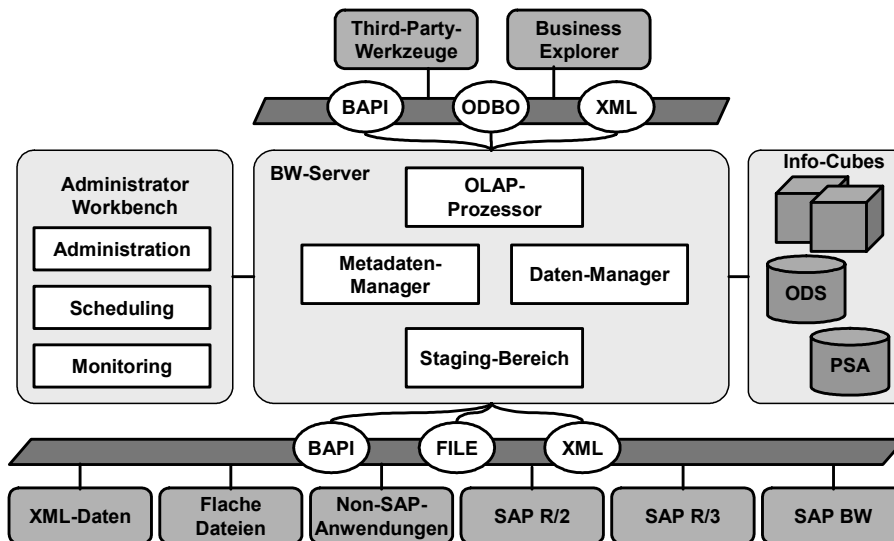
Third-Party-Werkzeuge

Business Explorer

BAPI

ODBO

XML

Administrator Workbench

Administration

Scheduling

Monitoring

BW-Server

OLAP-Prozessor

Metadaten-Manager

Daten-Manager

Staging-Bereich

Info-Cubes

ODS

PSA

BAPI

FILE

XML

XML-Daten

Flache Dateien

Non-SAP-Anwendungen

SAP R/2

SAP R/3

SAP BW